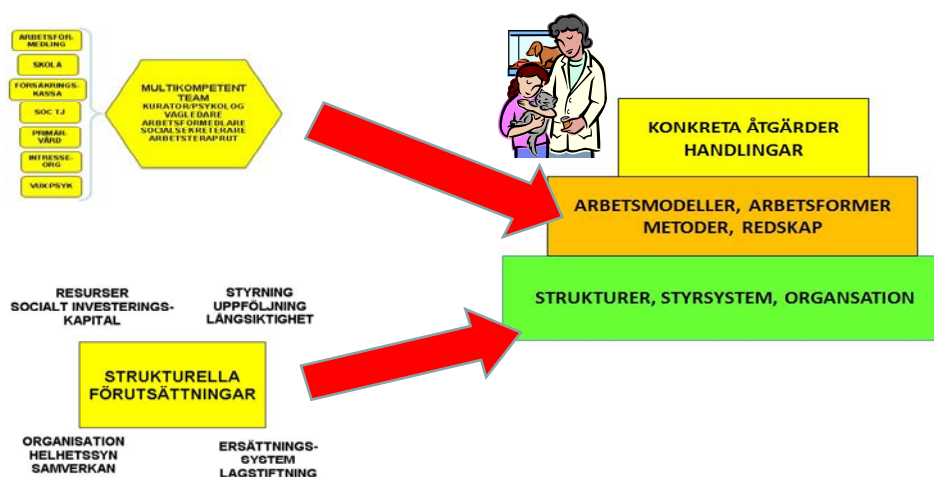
ARBETSFÖR-MEDLING

SKOLA

FÖRSÄKRINGS-KASSA

SOC TJ

PRIMÄR-VÅRD

INTRESSE-ORG

VUX PSYK

MULTIKOMPETENT TEAM
KURATOR/PSYKOLOG
VÄGLEDARE
ARBETSFÖRMEDLARE
SOCIALSEKRETERARE
ARBETSTERAPEUT

KONKRETA ÅTGÄRDER HANDLINGAR

ARBETSMODELLER, ARBETSFORMER METODER, REDSKAP

STRUKTURER, STYRSYSTEM, ORGANSATION

RESURSER
SOCIALT INVESTERINGS-KAPITAL

STYRNING
UPPFÖLJNING
LÅNGSIKTIGHET

STRUKTURELLA FÖRUTSÄTTNINGAR

ORGANISATION
HELHETSSYN
SAMVERKAN

ERSÄTTNINGS-SYSTEM
LAGSTIFTNING